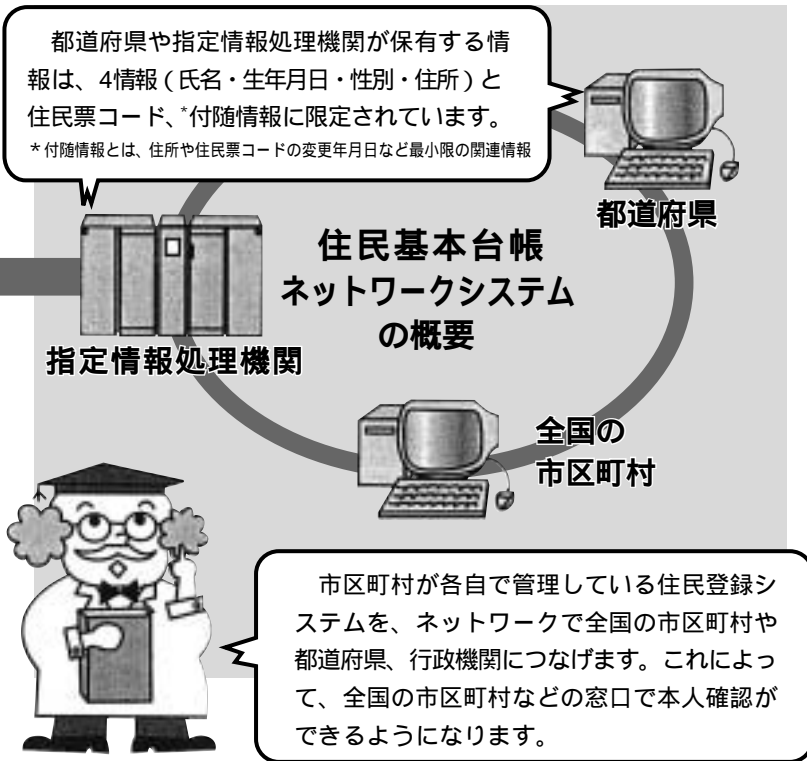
都道府県や指定情報処理機関が保有する情報は、4情報(氏名・生年月日・性別・住所)と住民票コード、*付随情報に限定されています。
*付随情報とは、住所や住民票コードの変更年月日など最小限の関連情報

都道府県

住民基本台帳
ネットワークシステム
の概要

指定情報処理機関

全国の
市区町村

市区町村が各自で管理している住民登録システムを、ネットワークで全国の市区町村や都道府県、行政機関につなげます。これによって、全国の市区町村などの窓口で本人確認ができるようになります。